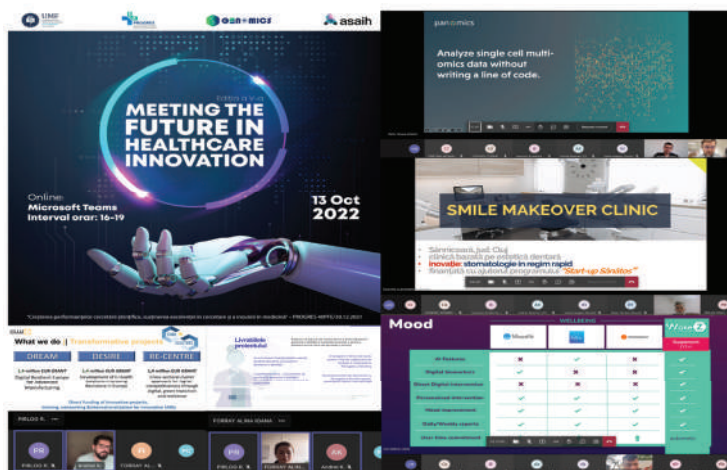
UMF

GEN-OMICS

asaih

Ediția a V-a

MEETING THE FUTURE IN HEALTHCARE INNOVATION

Online: Microsoft Teams
Interval orar: 16-19

13 Oct 2022

"Creșterea performanțelor cercetării științifice, susținerea excelenței în cercetare și a inovării în medicină" - PROGRES-MPFS/03.12.2021

panomics

Analyze single cell multi-omics data without writing a line of code.

SMILE MAKEOVER CLINIC

Sânnicoară, jud. Cluj
clinică bazată pe estetică dentară
inovație: stomatologie în regim rapid
finanțată cu ajutorul programului "Start-up Sănătos"

What we do | Transformative projects

DREAM

DESIRE

RE-CENTRE

Livrabilele proiectului

Mood

WELLBEING

Mood

AI features

Digital Innovation

Short Digital Intervention

Personalized intervention

Mood improvement

Daily/Weekly reports

PIRLOG R.

FORRAY ALMA IOANA

PR

AK